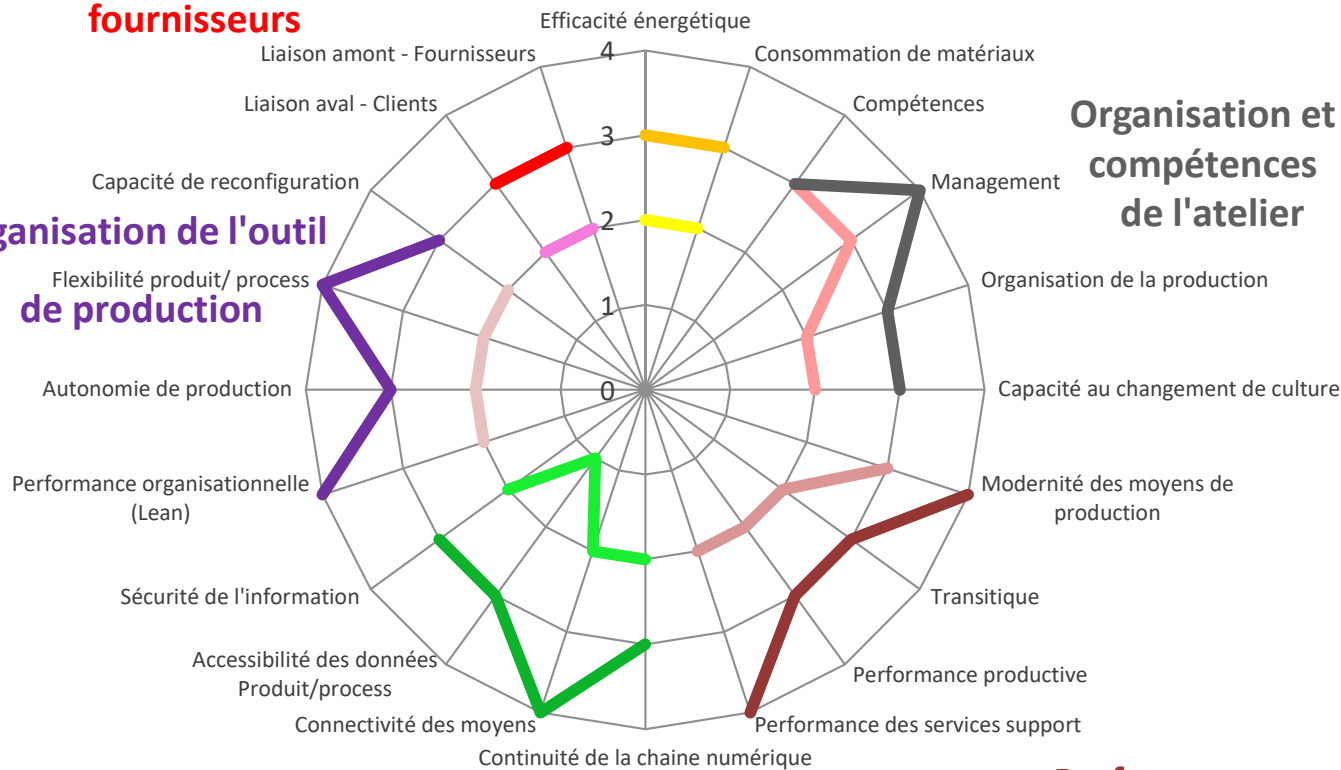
fournisseurs

Efficacité énergétique

Liaison amont - Fournisseurs

4

Consommation de matériaux

Liaison aval - Clients

Compétences

3

Organisation et compétences de l'atelier

Capacité de reconfiguration

Management

ganisation de l'outil de production

2

Flexibilité produit/ process

Organisation de la production

1

Autonomie de production

0

Capacité au changement de culture

Performance organisationnelle (Lean)

Modernité des moyens de production

Sécurité de l'information

Transitique

Accessibilité des données Produit/process

Performance productive

Connectivité des moyens

Performance des services support

Continuité de la chaine numérique

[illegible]